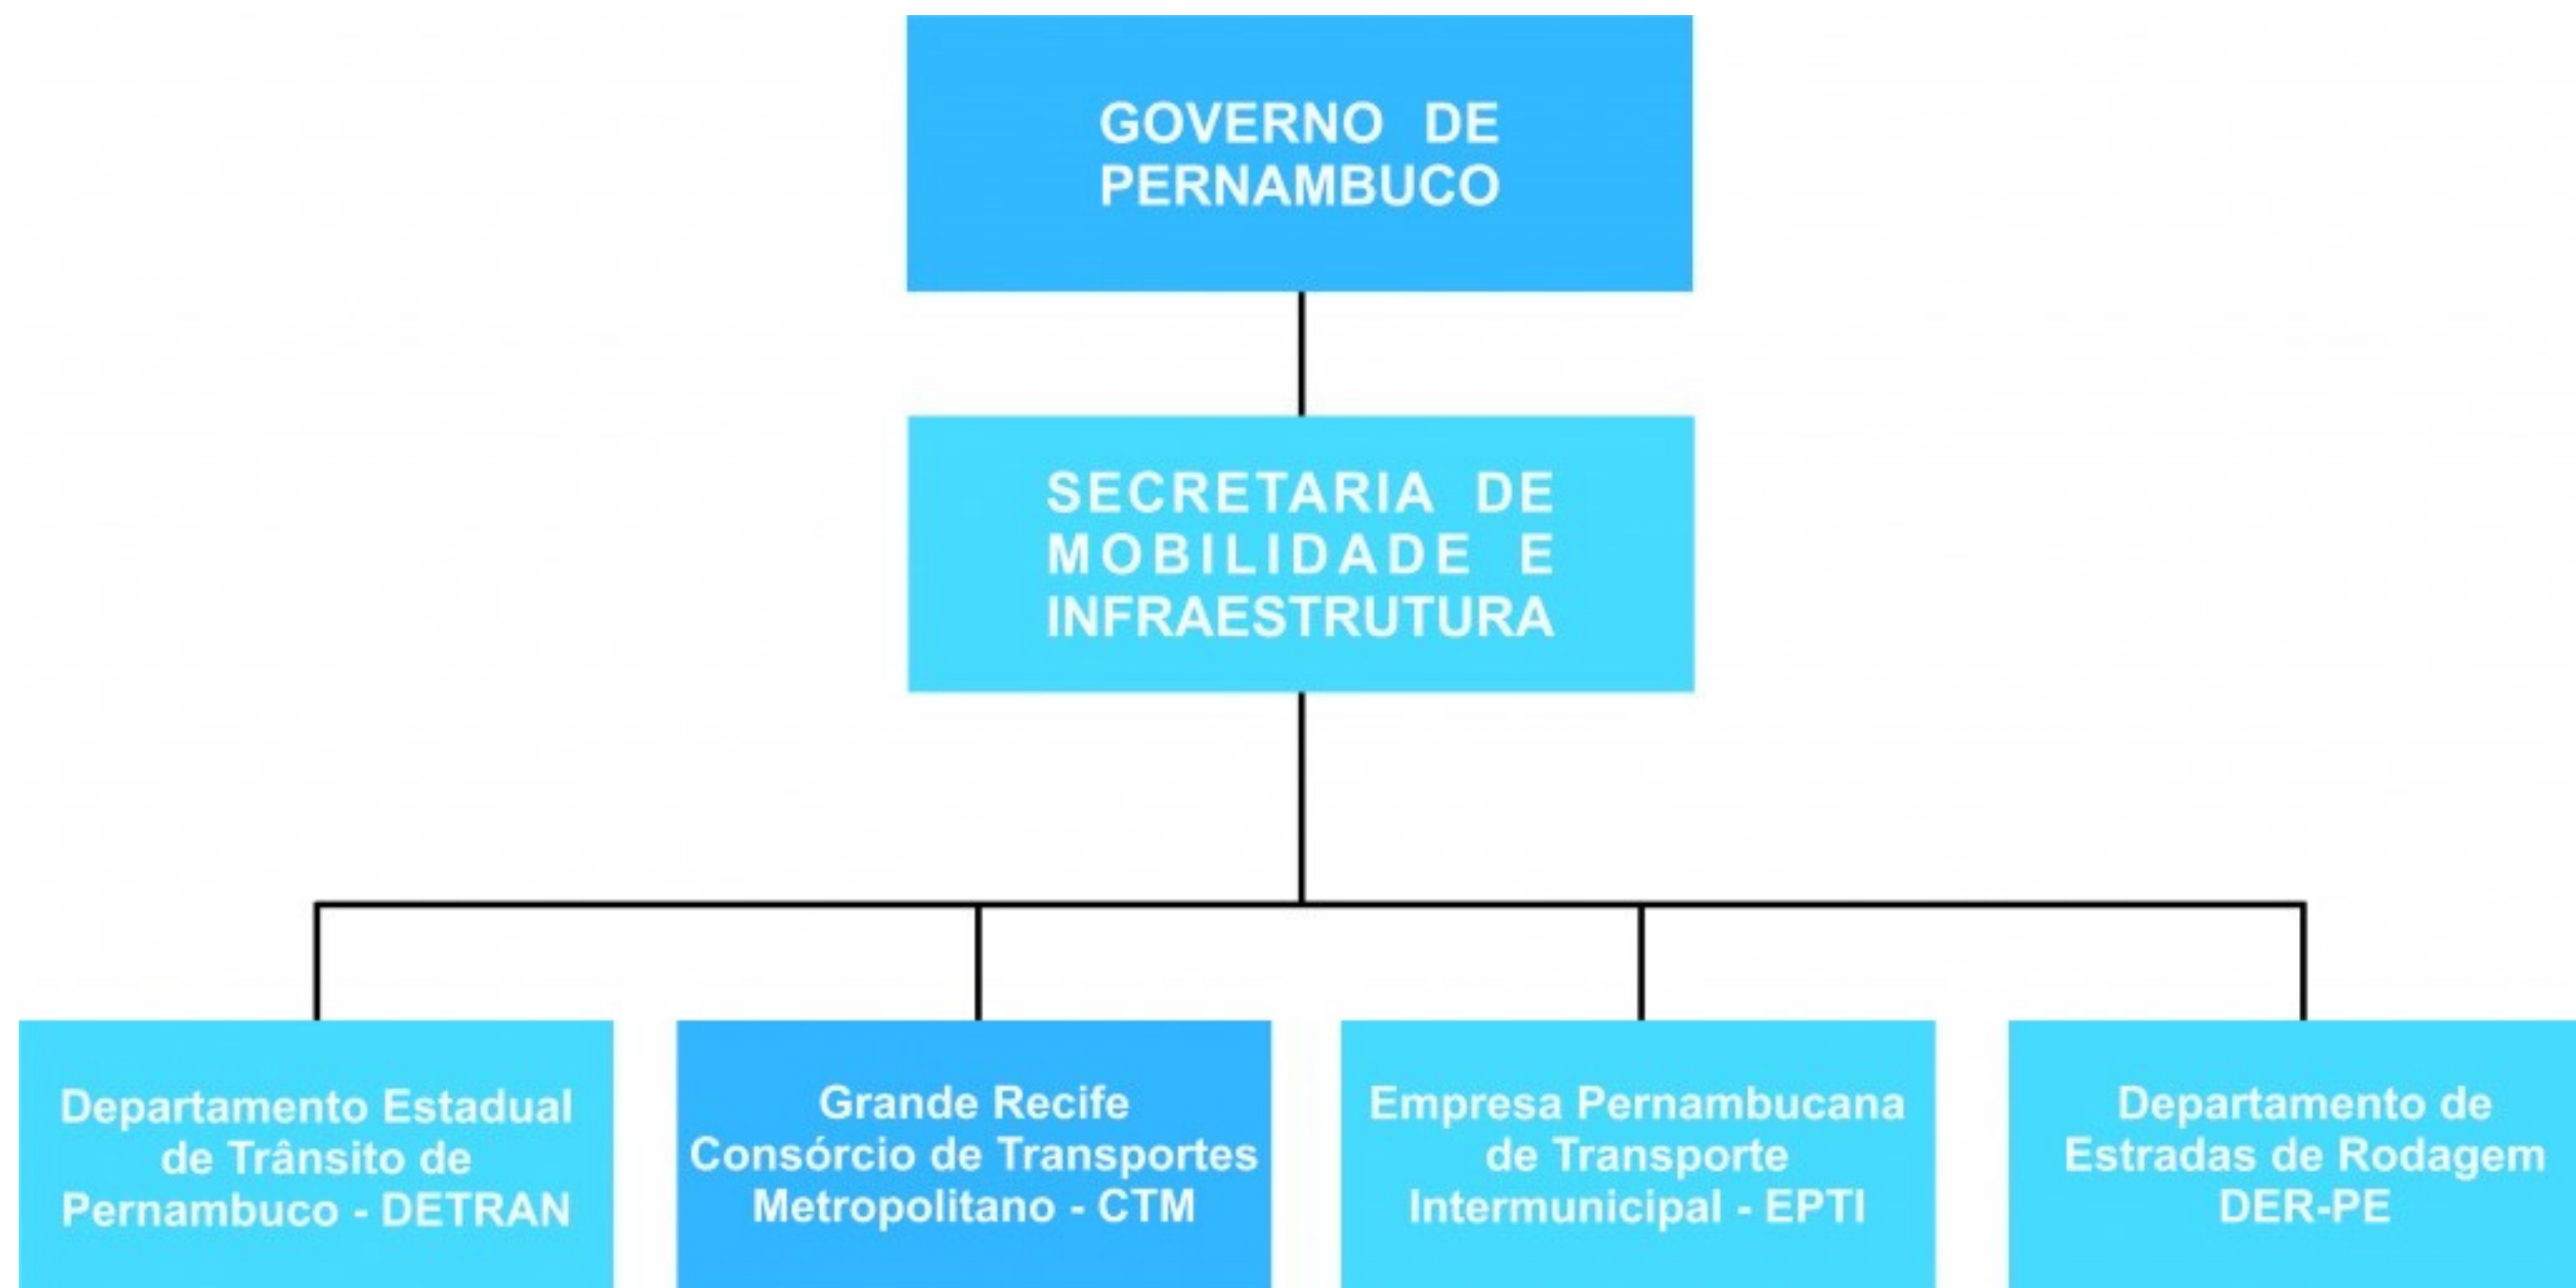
GOVERNO DE PERNAMBUCO

SECRETARIA DE MOBILIDADE E INFRAESTRUTURA

Departamento Estadual de Trânsito de Pernambuco - DETRAN

Grande Recife Consórcio de Transportes Metropolitano - CTM

Empresa Pernambucana de Transporte Intermunicipal - EPTI

Departamento de Estradas de Rodagem DER-PE